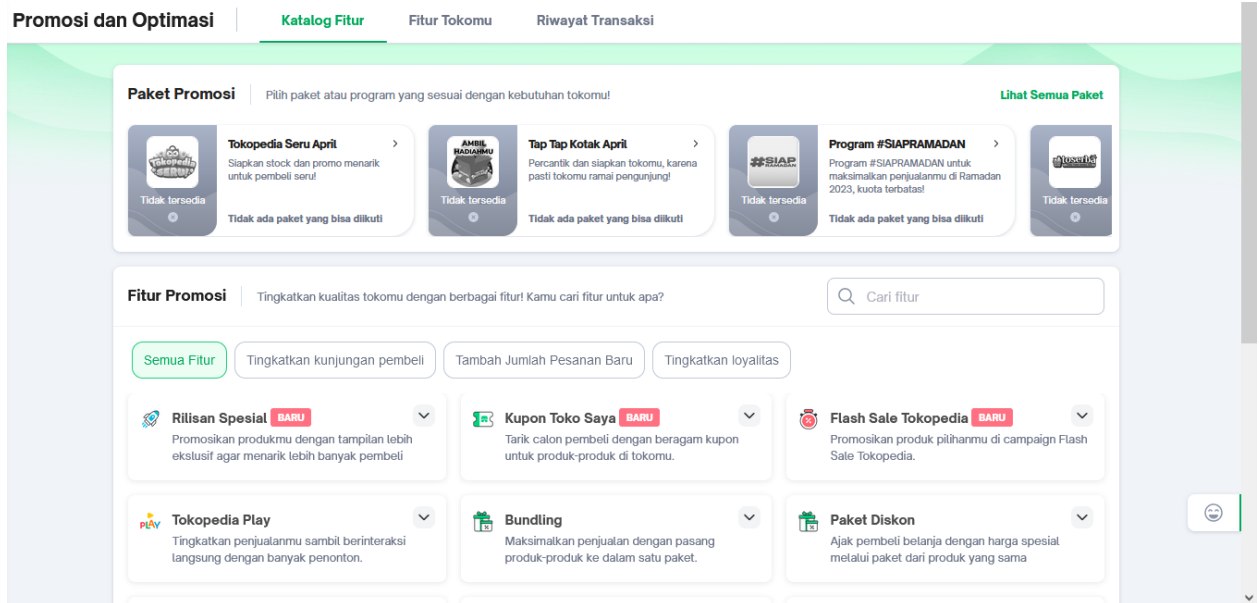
Promosi dan Optimasi
Katalog Fitur
Fitur Tokomu
Riwayat Transaksi

Paket Promosi
Pilih paket atau program yang sesuai dengan kebutuhan tokomu!
Lihat Semua Paket

Tokopedia Seru
Tidak tersedia
Tokopedia Seru April
Siapkan stock dan promo menarik untuk pembeli seru!
Tidak ada paket yang bisa diikuti

AMBIL HADIAHMU
Tidak tersedia
Tap Tap Kotak April
Percantik dan siapkan tokomu, karena pasti tokomu ramai pengunjung!
Tidak ada paket yang bisa diikuti

#SIAP RAMADAN
Tidak tersedia
Program #SIAPRAMADAN
Program #SIAPRAMADAN untuk maksimalkan penjualanmu di Ramadan 2023, kuota terbatas!
Tidak ada paket yang bisa diikuti

Tidak tersedia

Fitur Promosi
Tingkatkan kualitas tokomu dengan berbagai fitur! Kamu cari fitur untuk apa?
Cari fitur

Semua Fitur
Tingkatkan kunjungan pembeli
Tambah Jumlah Pesanan Baru
Tingkatkan loyalitas

Rilisan Spesial BARU
Promosikan produkmu dengan tampilan lebih ekslusif agar menarik lebih banyak pembeli

Kupon Toko Saya BARU
Tarik calon pembeli dengan beragam kupon untuk produk-produk di tokomu.

Flash Sale Tokopedia BARU
Promosikan produk pilihanmu di campaign Flash Sale Tokopedia.

PLAY
Tokopedia Play
Tingkatkan penjualanmu sambil berinteraksi langsung dengan banyak penonton.

Bundling
Maksimalkan penjualan dengan pasang produk-produk ke dalam satu paket.

Paket Diskon
Ajak pembeli belanja dengan harga spesial melalui paket dari produk yang sama